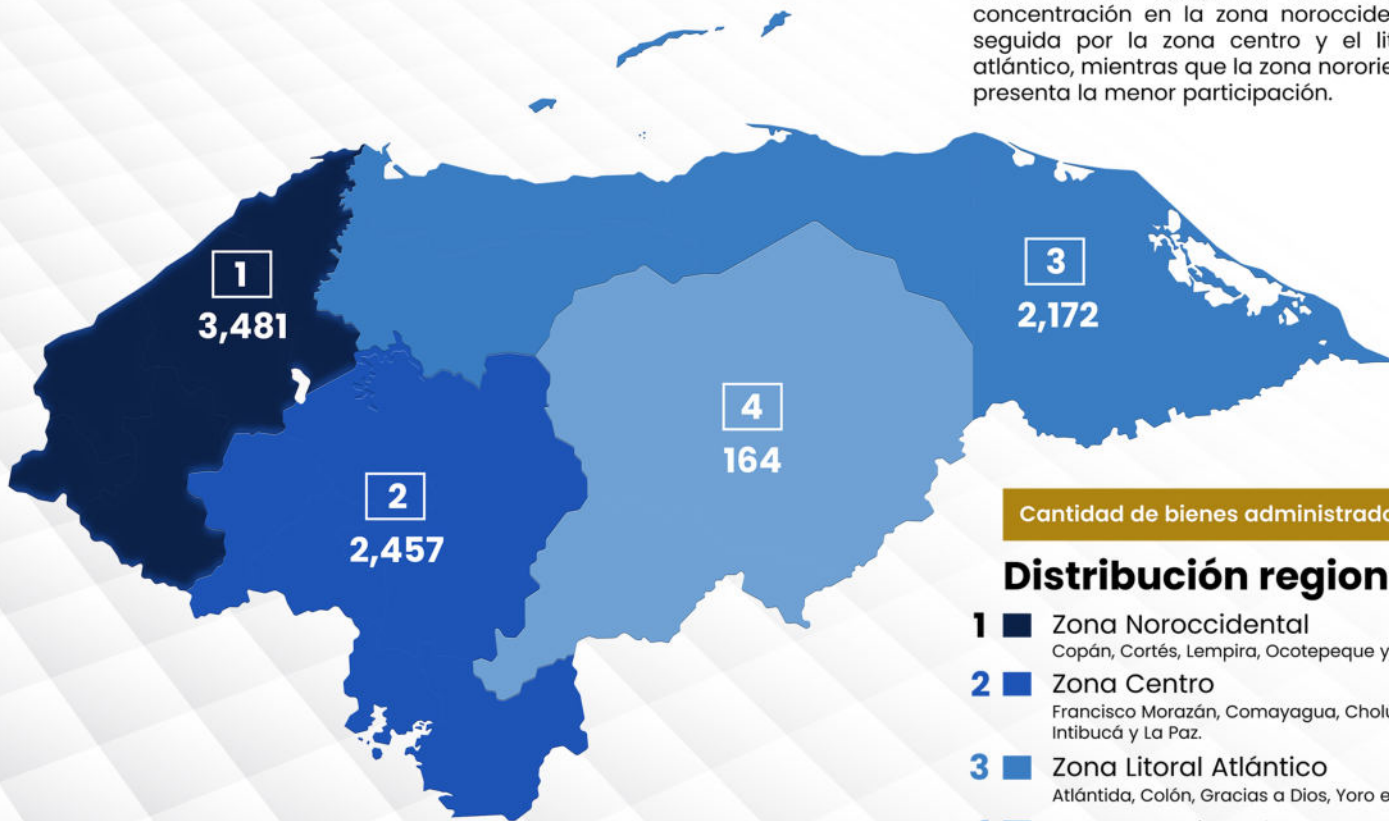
concentración en la zona noroccide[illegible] seguida por la zona centro y el lit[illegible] atlántico, mientras que la zona nororie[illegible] presenta la menor participación.

1
3,481

2
2,457

3
2,172

4
164

Cantidad de bienes administrado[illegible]

Distribución region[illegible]

1 Zona Noroccidental
Copán, Cortés, Lempira, Ocotepeque y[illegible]

2 Zona Centro
Francisco Morazán, Comayagua, Cholu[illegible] Intibucá y La Paz.

3 Zona Litoral Atlántico
Atlántida, Colón, Gracias a Dios, Yoro e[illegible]